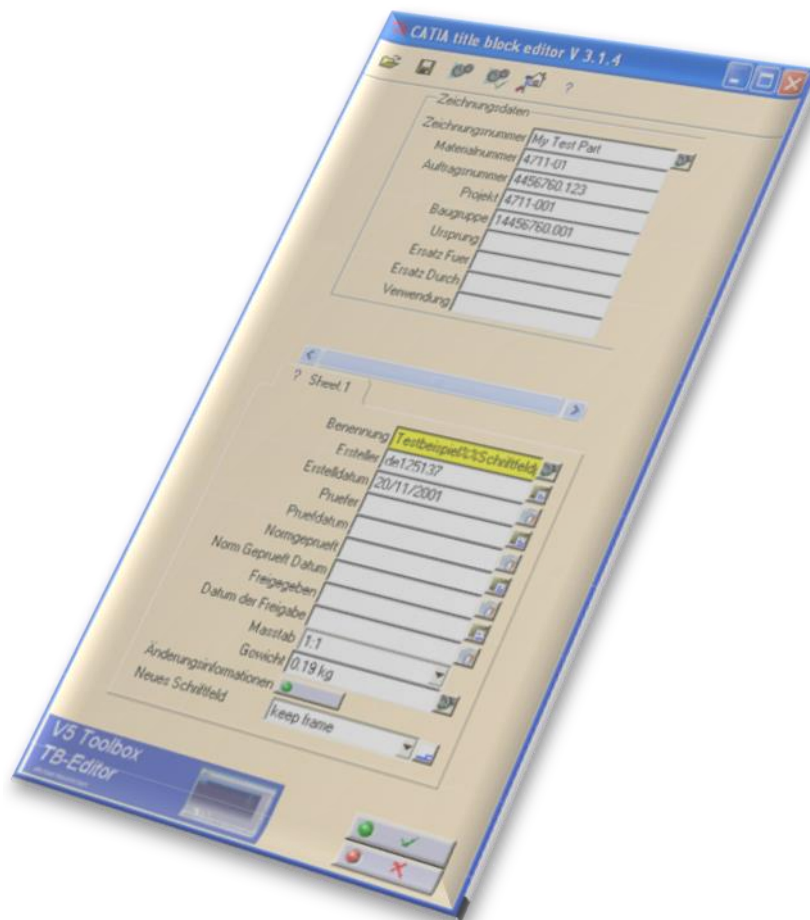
CATIA title block editor V 3.1.4

?

Zeichnungsdaten

Zeichnungsnummer My Test Part

Materialnummer 4711-01

Auftragsnummer 4456760.123

Projekt 4711-001

Baugruppe 14456760.001

Ursprung

Ersatz Fuer

Ersatz Durch

Verwendung

? Sheet.1

Benennung Testbeispiel\\Schriftfeld

Ersteller de1251.37

Erstelldatum 20/11/2001

Pruefer

Pruefdatum

Normgeprueft

Norm Geprueft Datum

Freigegeben

Datum der Freigabe

Masstab 1:1

Gewicht 0.19 kg

Änderungsinformationen

Neues Schriftfeld

keep frame

V5 Toolbox
TB-Editor
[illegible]